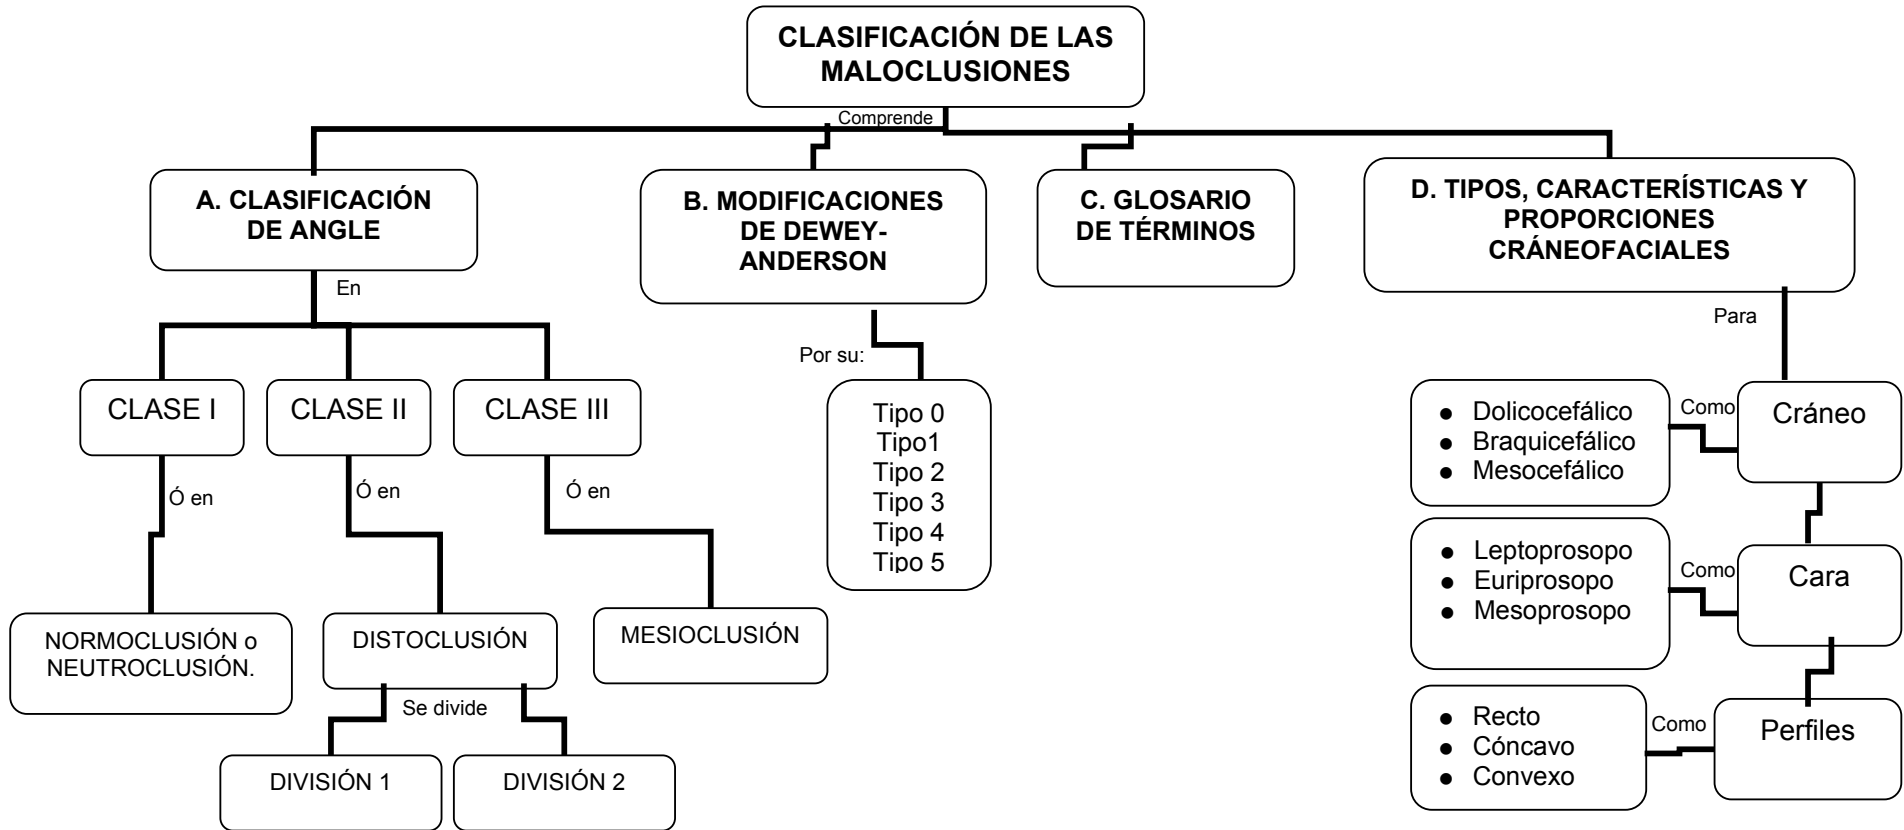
CLASIFICACIÓN DE LAS MALOCLUSIONES

Comprende

A. CLASIFICACIÓN DE ANGLE

En

CLASE I

Ó en

NORMOCLUSIÓN o NEUTROCLUSIÓN.

CLASE II

Ó en

DISTOCLUSIÓN

Se divide

DIVISIÓN 1

DIVISIÓN 2

CLASE III

Ó en

MESIOCLUSIÓN

B. MODIFICACIONES DE DEWEY-ANDERSON

Por su:

Tipo 0
Tipo1
Tipo 2
Tipo 3
Tipo 4
Tipo 5

C. GLOSARIO DE TÉRMINOS

D. TIPOS, CARACTERÍSTICAS Y PROPORCIONES CRÁNEOFACIALES

Para

Cráneo

Como

- Dolicocefálico
- Braquicefálico
- Mesocefálico

Cara

Como

- Leptoprosopo
- Euriprosopo
- Mesoprosopo

Perfiles

Como

- Recto
- Cóncavo
- Convexo